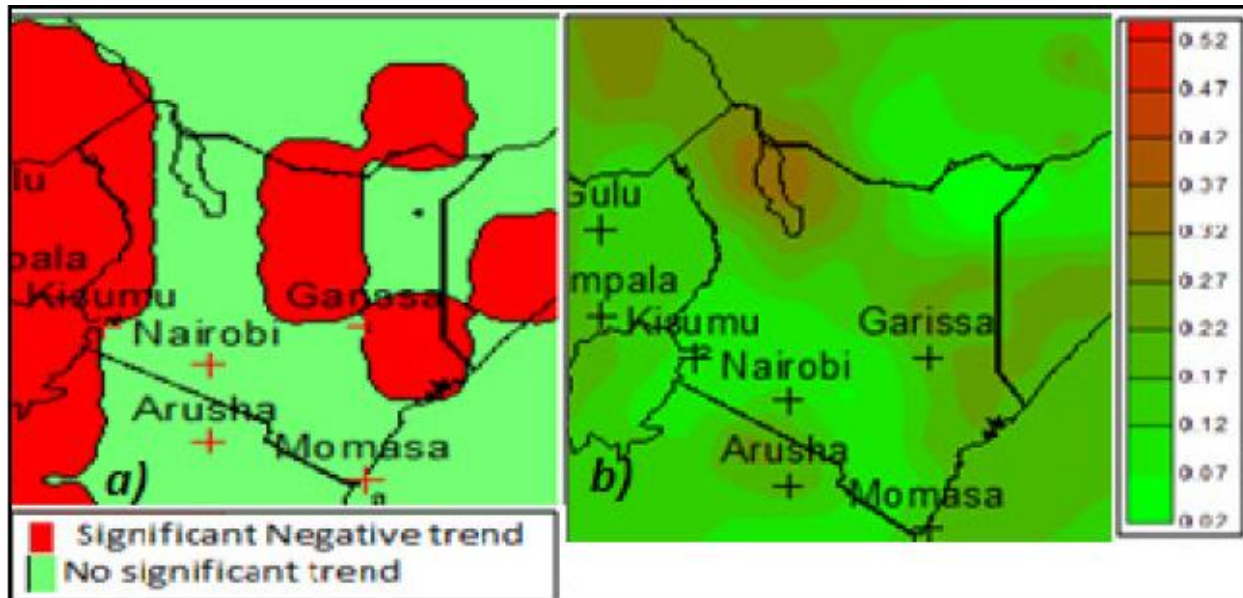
ulu
pala
Kisumu
Nairobi
Garissa
Arusha
Momasa
a)
Significant Negative trend
No significant trend

Gulu
mpala
Kisumu
Nairobi
Garissa
Arusha
Momasa
b)

0.52
0.47
0.42
0.37
0.32
0.27
0.22
0.17
0.12
0.07
0.02